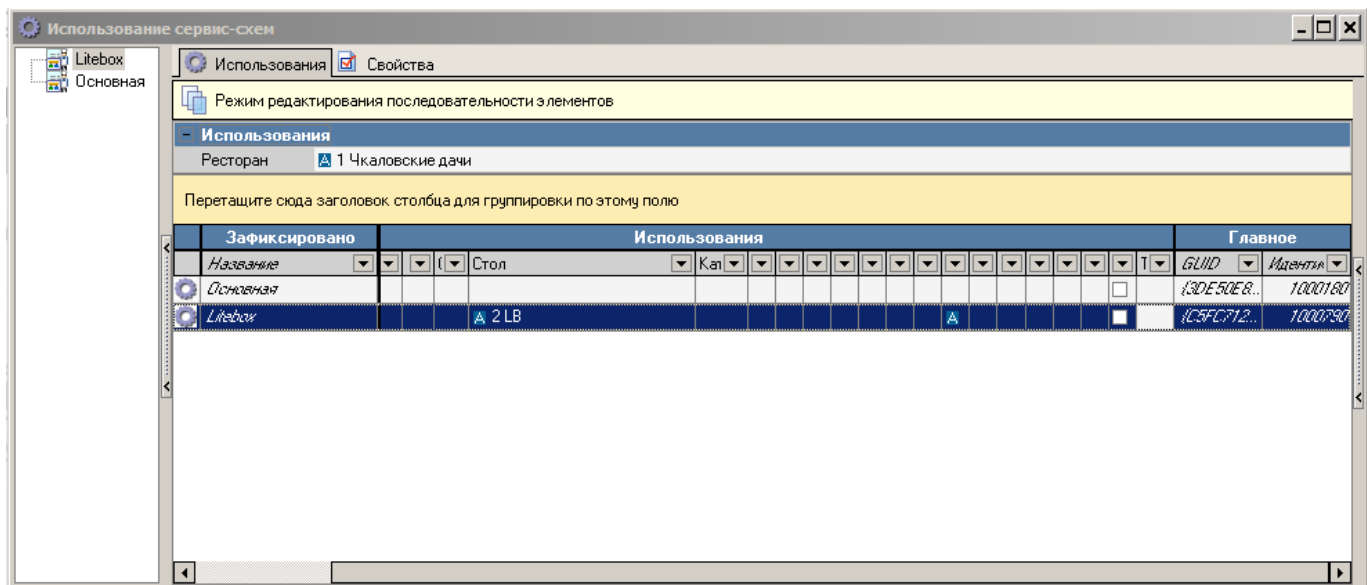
Использование сервис-схем

Litebox
Основная

Использования | Свойства

Режим редактирования последовательности элементов

Использования
Ресторан | 1 Чкаловские дачи

Перетащите сюда заголовок столбца для группировки по этому полю

| Зафиксировано | Использования | | | Главное | |
|---|---|---|---|---|---|
| Название | ( | Стол | Ка | T | GUID | Иденти |
| Основная | | | | | {3DE50E8... | 1000180 |
| Litebox | | 2 LB | | | {C5FC712... | 1000790 |